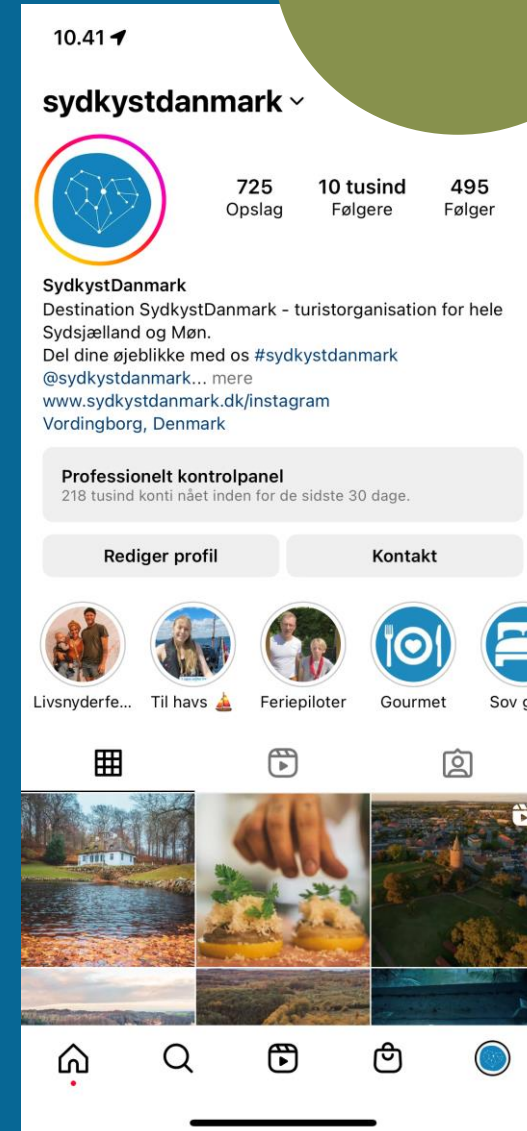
10.41

sydkystdanmark

725 Opslag
10 tusind Følgere
495 Følger

SydkystDanmark
Destination SydkystDanmark - turistorganisation for hele Sydsjælland og Møn.
Del dine øjeblikke med os #sydkystdanmark @sydkystdanmark... mere
www.sydkystdanmark.dk/instagram
Vordingborg, Denmark

Professionelt kontrolpanel
218 tusind konti nået inden for de sidste 30 dage.

Rediger profil
Kontakt

Livsnyderfe...
Til havs ⛵
Feriepiloter
Gourmet
Sov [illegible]